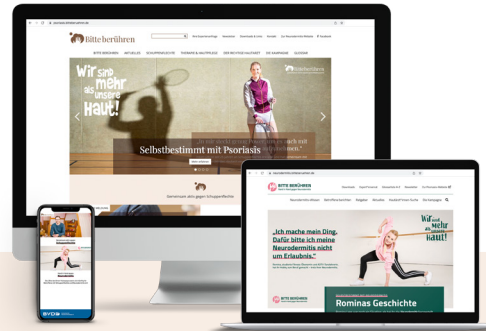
Bitte berühren

BITTE BERÜHREN AKTUELLES SCHUPPENFLECHTE THERAPIE & HAUTPFLEGE DER RICHTIGE HAUTARZT DIE KAMPAGNE GLOSSAR

Wir sind mehr als unsere Haut!

Bitte berühren

Selbstbestimmt mit Psoriasis

Gemeinsam aktiv gegen Schuppenflechte

BITTE BERÜHREN

Rominas Geschichte

„Ich mache mein Ding. Dafür bitte ich meine Neurodermitis nicht um Erlaubnis."

Wir sind mehr als unsere Haut!

BITTE BERÜHREN

Rominas Geschichte

DVDS